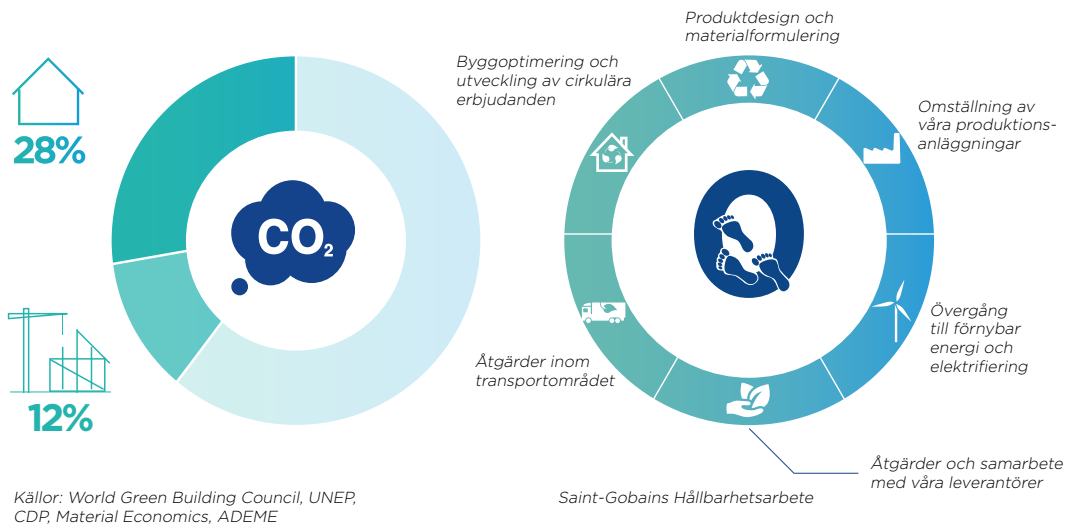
28%

$CO_2$

12%

Källor: World Green Building Council, UNEP, CDP, Material Economics, ADEME

Produktdesign och materialformulering

Byggoptimering och utveckling av cirkulära erbjudanden

Omställning av våra produktionsanläggningar

Övergång till förnybar energi och elektrifiering

Åtgärder inom transportområdet

Åtgärder och samarbete med våra leverantörer

Saint-Gobains Hållbarhetsarbete